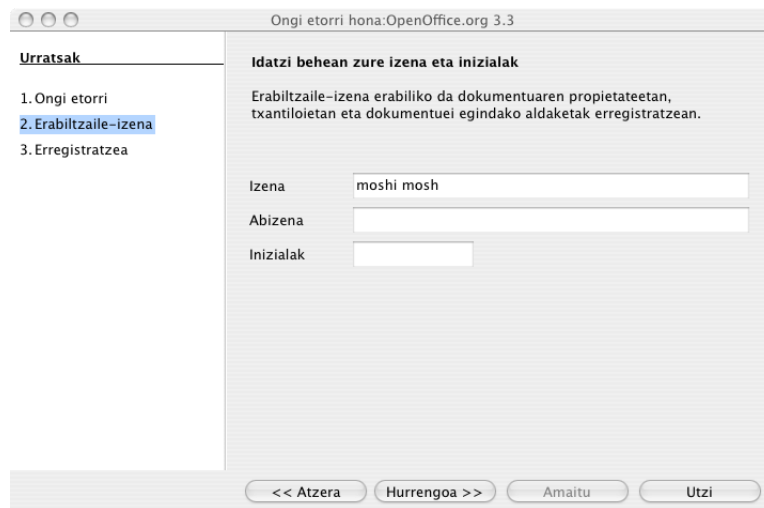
Ongi etorri hona:OpenOffice.org 3.3

Urratsak

1. Ongi etorri
2. Erabiltzaile-izena
3. Erregistratzea

Idatzi behean zure izena eta inizialak

Erabiltzaile-izena erabiliko da dokumentuaren propietateetan, txantiloietan eta dokumentuei egindako aldaketak erregistratzean.

Izena moshi mosh
Abizena
Inizialak

<< Atzera | Hurrengoa >> | Amaitu | Utzi